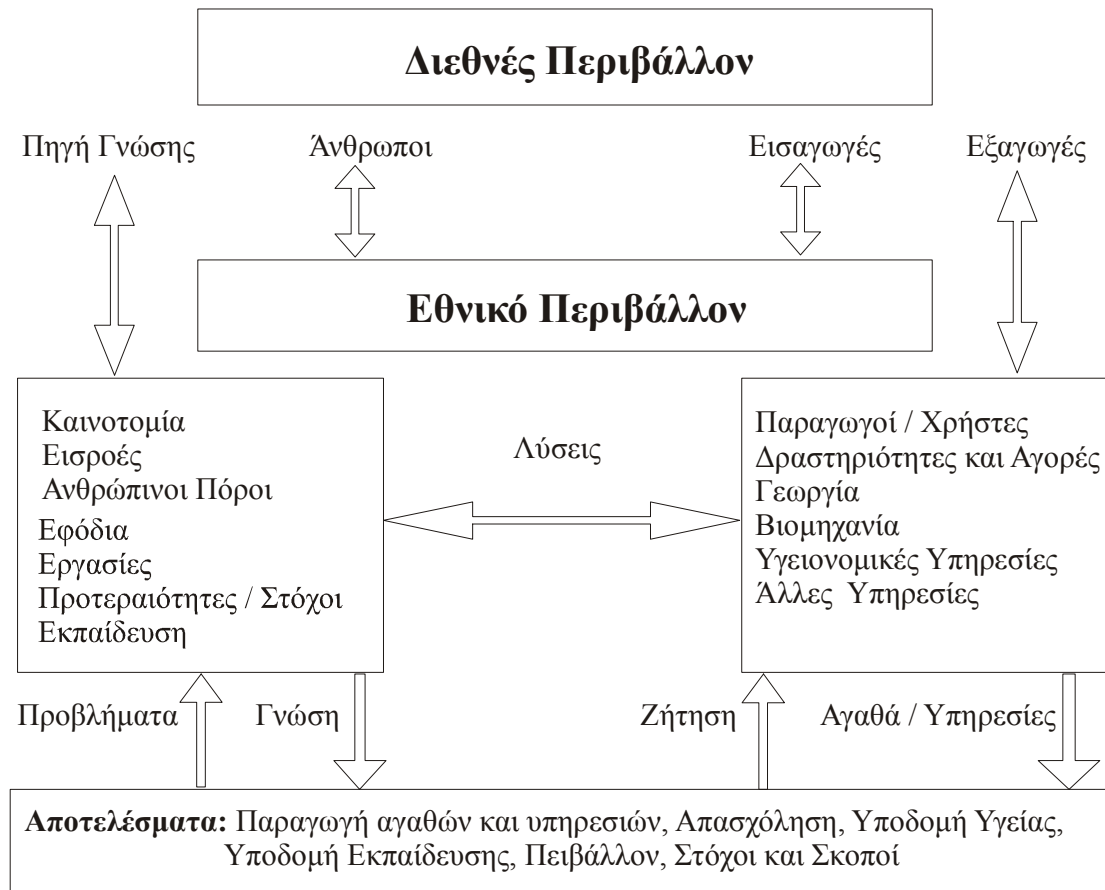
Διεθνές Περιβάλλον

Πηγή Γνώσης

Άνθρωποι

Εισαγωγές

Εξαγωγές

Εθνικό Περιβάλλον

Καινοτομία
Εισροές
Ανθρώπινοι Πόροι
Εφόδια
Εργασίες
Προτεραιότητες / Στόχοι
Εκπαίδευση

Λύσεις

Παραγωγοί / Χρήστες
Δραστηριότητες και Αγορές
Γεωργία
Βιομηχανία
Υγειονομικές Υπηρεσίες
Άλλες Υπηρεσίες

Προβλήματα

Γνώση

Ζήτηση

Αγαθά / Υπηρεσίες

**Αποτελέσματα:** Παραγωγή αγαθών και υπηρεσιών, Απασχόληση, Υποδομή Υγείας, Υποδομή Εκπαίδευσης, Πειβάλλον, Στόχοι και Σκοποί